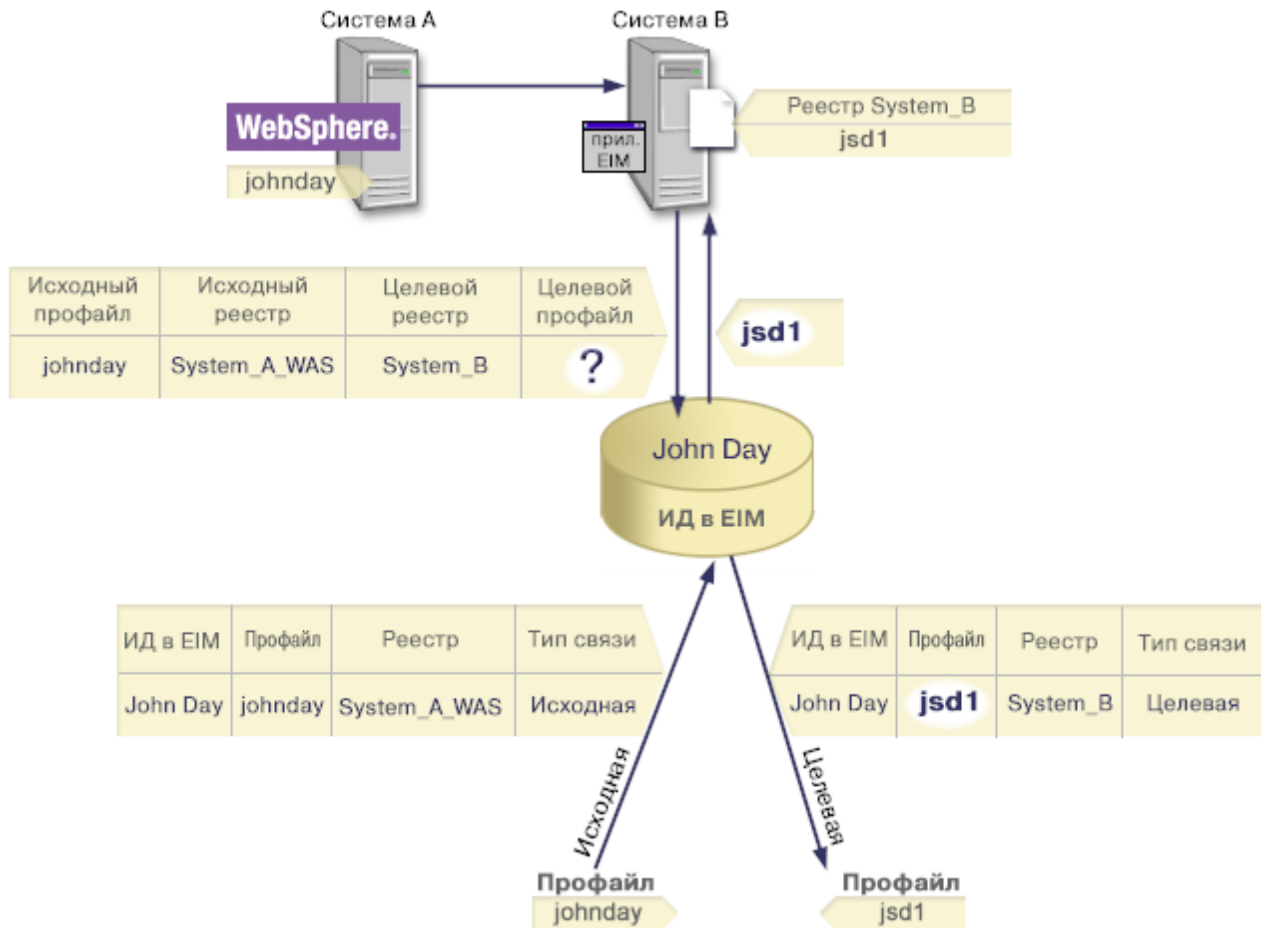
Система A

WebSphere.

johnday

Система B

прил. EIM

Реестр System_B
jsd1

| Исходный профайл | Исходный реестр | Целевой реестр | Целевой профайл |
|---|---|---|---|
| johnday | System_A_WAS | System_B | ? |

jsd1

John Day
ИД в EIM

| ИД в EIM | Профайл | Реестр | Тип связи |
|---|---|---|---|
| John Day | johnday | System_A_WAS | Исходная |

| ИД в EIM | Профайл | Реестр | Тип связи |
|---|---|---|---|
| John Day | jsd1 | System_B | Целевая |

Исходная

Целевая

Профайл
johnday

Профайл
jsd1